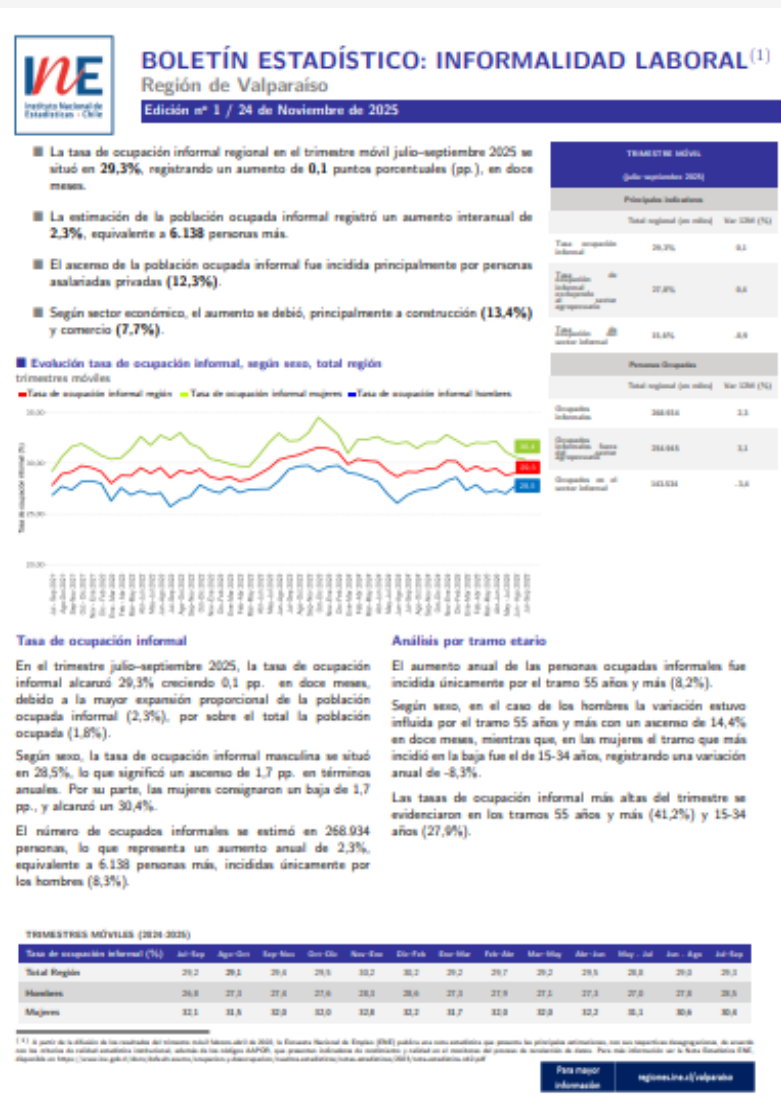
INE Instituto Nacional de Estadísticas - Chile

BOLETÍN ESTADÍSTICO: INFORMALIDAD LABORAL$^{(1)}$
Región de Valparaíso
Edición nº 1 / 24 de Noviembre de 2025

La tasa de ocupación informal regional en el trimestre móvil julio-septiembre 2025 se situó en 29,3%, registrando un aumento de 0,1 puntos porcentuales (pp.), en doce meses.

La estimación de la población ocupada informal registró un aumento interanual de 2,3%, equivalente a 6.138 personas más.

El ascenso de la población ocupada informal fue incidida principalmente por personas asalariadas privadas (12,3%).

Según sector económico, el aumento se debió, principalmente a construcción (13,4%) y comercio (7,7%).

TRIMESTRE MÓVIL
(julio-septiembre 2025)
Principales indicadores

| | Total regional (en miles) | Var 12M (%) |
|---|---|---|
| Tasa ocupación informal | 29,3% | 0,1 |
| Tasa de ocupación informal excluyendo sector agropecuario | 27,8% | 0,6 |
| Tasa ocupación de sector informal | 15,6% | -0,9 |

Personas Ocupadas

| | Total regional (en miles) | Var 12M (%) |
|---|---|---|
| Ocupados informales | 268.934 | 2,3 |
| Ocupados informales fuera del sector agropecuario | 254.965 | 3,1 |
| Ocupados en el sector informal | 143.534 | -3,6 |

Evolución tasa de ocupación informal, según sexo, total región
trimestres móviles
Tasa de ocupación informal región   Tasa de ocupación informal mujeres   Tasa de ocupación informal hombres
Tasa de ocupación informal (%)
35,00
30,00
25,00
20,00
30,4
29,3
28,5

Tasa de ocupación informal

En el trimestre julio-septiembre 2025, la tasa de ocupación informal alcanzó 29,3% creciendo 0,1 pp. en doce meses, debido a la mayor expansión proporcional de la población ocupada informal (2,3%), por sobre el total la población ocupada (1,8%).

Según sexo, la tasa de ocupación informal masculina se situó en 28,5%, lo que significó un ascenso de 1,7 pp. en términos anuales. Por su parte, las mujeres consignaron un baja de 1,7 pp., y alcanzó un 30,4%.

El número de ocupados informales se estimó en 268.934 personas, lo que representa un aumento anual de 2,3%, equivalente a 6.138 personas más, incididas únicamente por los hombres (8,3%).

Análisis por tramo etario

El aumento anual de las personas ocupadas informales fue incidida únicamente por el tramo 55 años y más (8,2%).

Según sexo, en el caso de los hombres la variación estuvo influida por el tramo 55 años y más con un ascenso de 14,4% en doce meses, mientras que, en las mujeres el tramo que más incidió en la baja fue el de 15-34 años, registrando una variación anual de -8,3%.

Las tasas de ocupación informal más altas del trimestre se evidenciaron en los tramos 55 años y más (41,2%) y 15-34 años (27,9%).

TRIMESTRES MÓVILES (2024-2025)

| Tasa de ocupación informal (%) | Jul-Sep | Ago-Oct | Sep-Nov | Oct-Dic | Nov-Ene | Dic-Feb | Ene-Mar | Feb-Abr | Mar-May | Abr-Jun | May-Jul | Jun-Ago | Jul-Sep |
|---|---|---|---|---|---|---|---|---|---|---|---|---|---|
| Total Región | 29,2 | 29,1 | 29,6 | 29,5 | 30,2 | 30,2 | 29,2 | 29,7 | 29,2 | 29,5 | 28,8 | 29,0 | 29,3 |
| Hombres | 26,8 | 27,3 | 27,6 | 27,6 | 28,3 | 28,6 | 27,3 | 27,9 | 27,1 | 27,3 | 27,0 | 27,8 | 28,5 |
| Mujeres | 32,1 | 31,5 | 32,0 | 32,0 | 32,6 | 32,2 | 31,7 | 32,0 | 32,0 | 32,2 | 31,1 | 30,6 | 30,4 |

(1) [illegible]

Para mayor información   regiones.ine.cl/valparaiso